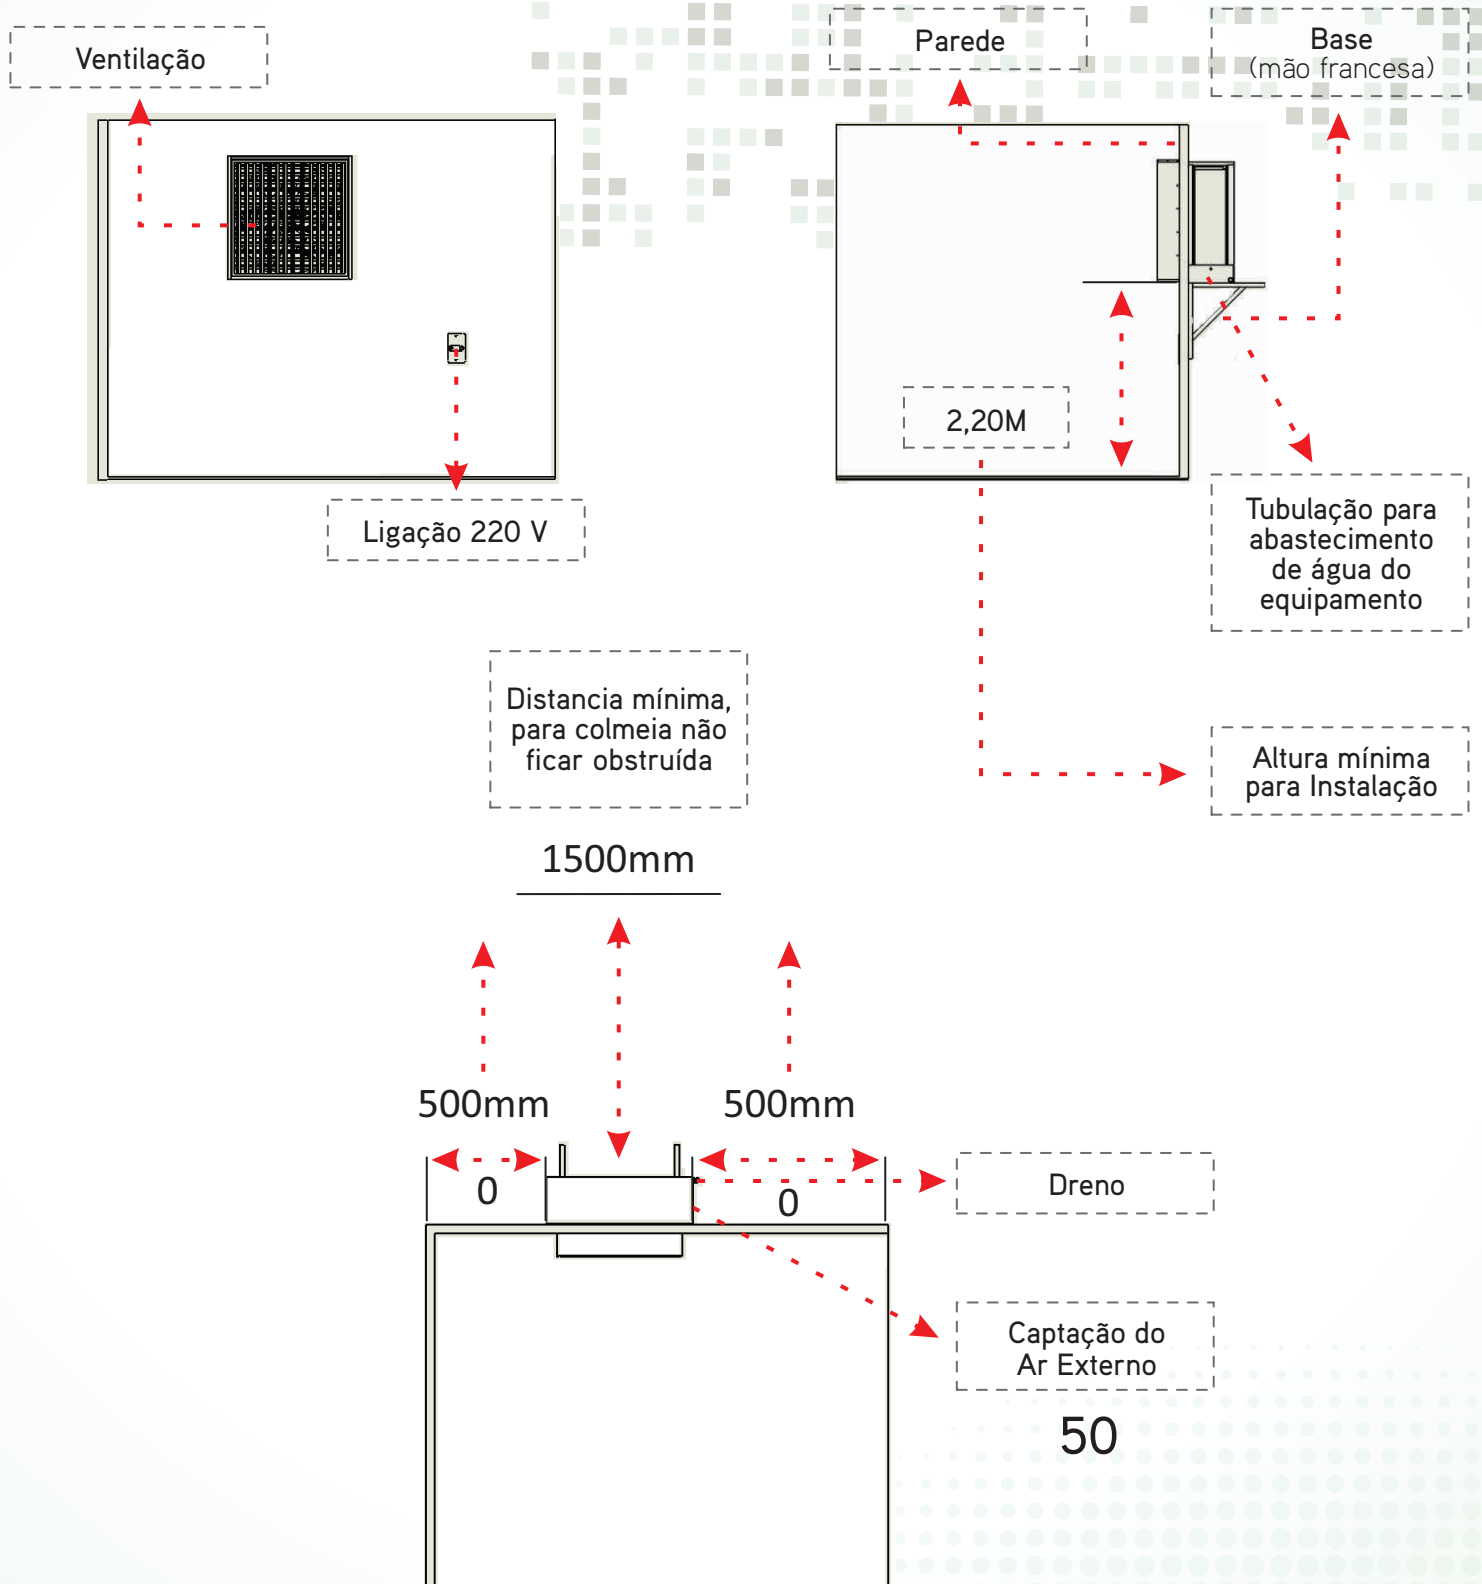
Ventilação

Ligação 220 V

Parede

Base
(mão francesa)

2,20M

Tubulação para abastecimento de água do equipamento

Altura mínima para Instalação

Distancia mínima, para colmeia não ficar obstruída

1500mm

500mm

500mm

0

0

Dreno

Captação do Ar Externo

50